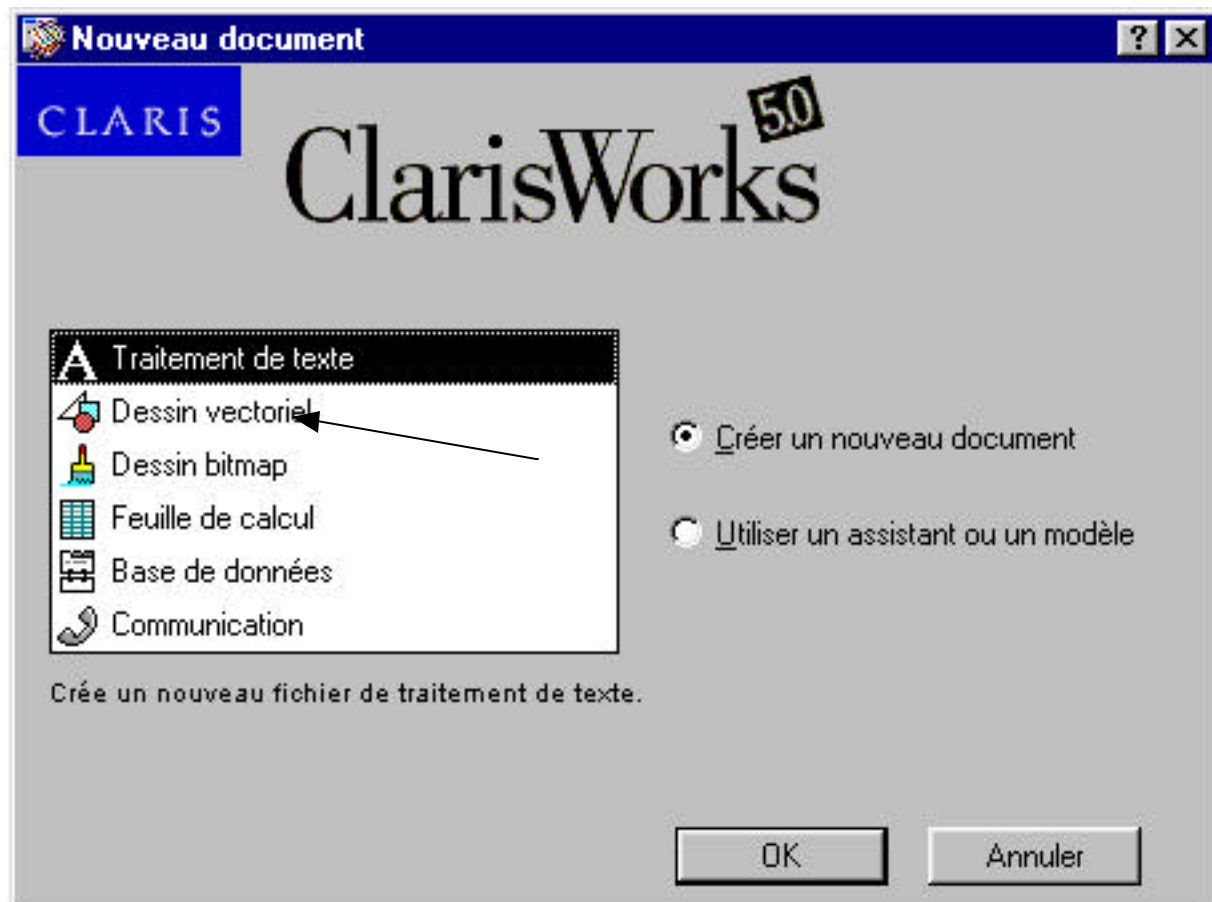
Nouveau document

? X

CLARIS

ClarisWorks 5.0

A Traitement de texte
Dessin vectoriel
Dessin bitmap
Feuille de calcul
Base de données
Communication

Créer un nouveau document

Utiliser un assistant ou un modèle

Crée un nouveau fichier de traitement de texte.

OK

Annuler